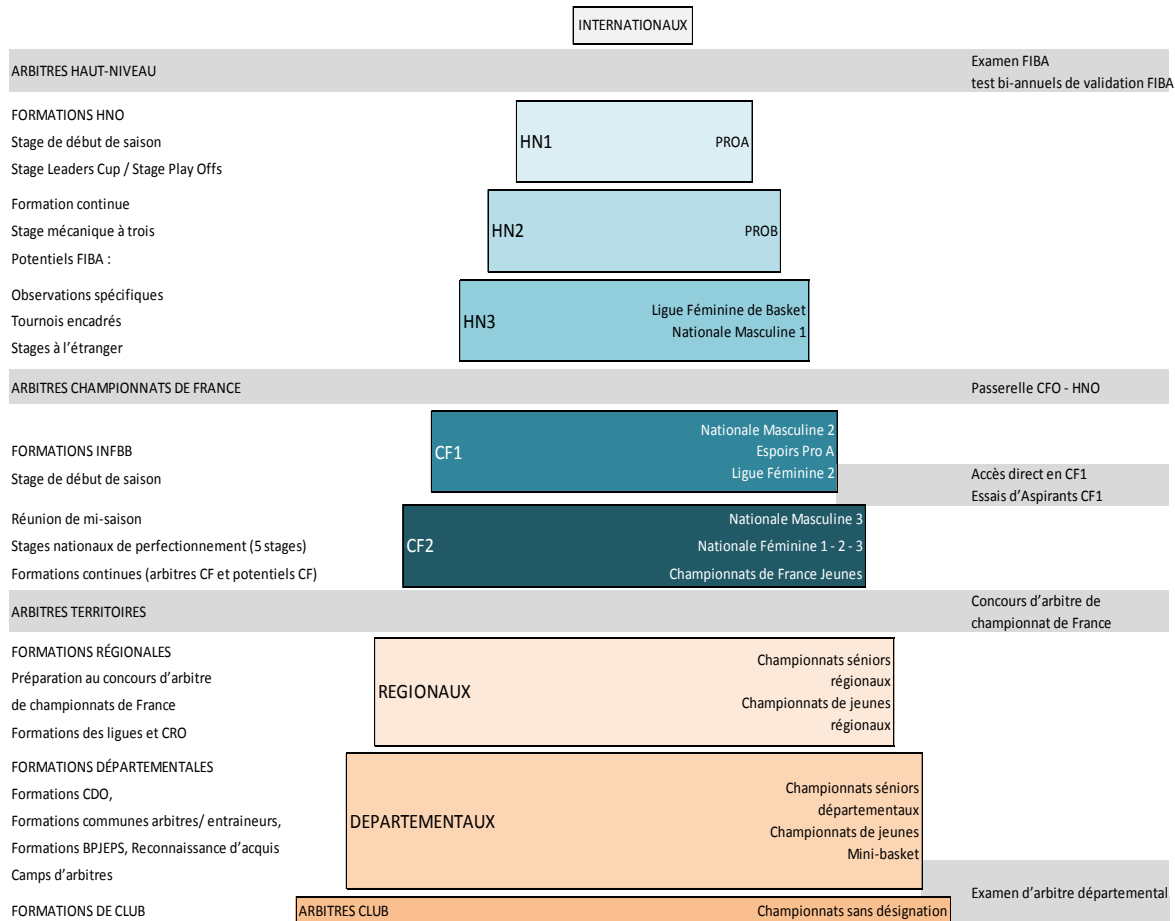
INTERNATIONAUX

ARBITRES HAUT-NIVEAU

Examen FIBA
test bi-annuels de validation FIBA

FORMATIONS HNO
Stage de début de saison
Stage Leaders Cup / Stage Play Offs

HN1 PROA

Formation continue
Stage mécanique à trois
Potentiels FIBA :

HN2 PROB

Observations spécifiques
Tournois encadrés
Stages à l'étranger

HN3 Ligue Féminine de Basket
Nationale Masculine 1

ARBITRES CHAMPIONNATS DE FRANCE

Passerelle CFO - HNO

FORMATIONS INFBB
Stage de début de saison

CF1 Nationale Masculine 2
Espoirs Pro A
Ligue Féminine 2

Accès direct en CF1
Essais d'Aspirants CF1

Réunion de mi-saison
Stages nationaux de perfectionnement (5 stages)
Formations continues (arbitres CF et potentiels CF)

CF2 Nationale Masculine 3
Nationale Féminine 1 - 2 - 3
Championnats de France Jeunes

ARBITRES TERRITOIRES

Concours d'arbitre de championnat de France

FORMATIONS RÉGIONALES
Préparation au concours d'arbitre de championnats de France
Formations des ligues et CRO

REGIONAUX Championnats séniors régionaux
Championnats de jeunes régionaux

FORMATIONS DÉPARTEMENTALES
Formations CDO,
Formations communes arbitres/ entraineurs,
Formations BPJEPS, Reconnaissance d'acquis
Camps d'arbitres

DEPARTEMENTAUX Championnats séniors départementaux
Championnats de jeunes
Mini-basket

Examen d'arbitre départemental

FORMATIONS DE CLUB

ARBITRES CLUB Championnats sans désignation